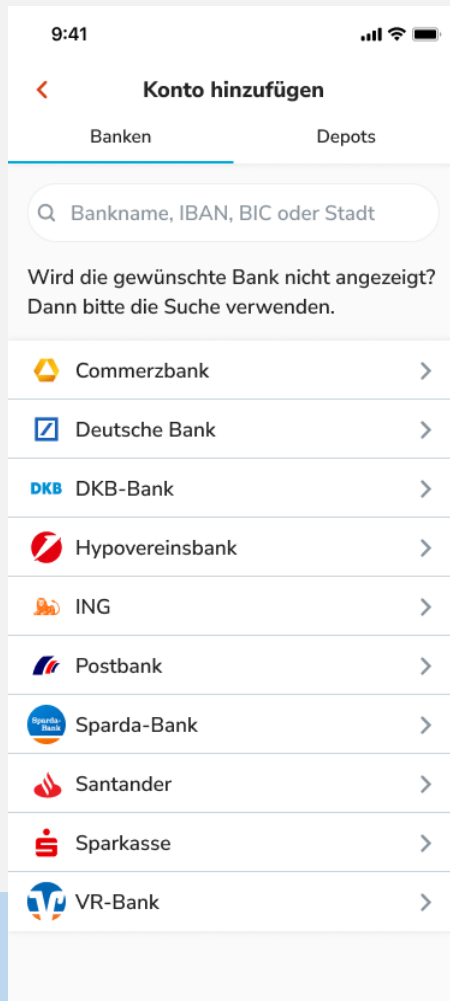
9:41

Konto hinzufügen

Banken

Depots

Bankname, IBAN, BIC oder Stadt

Wird die gewünschte Bank nicht angezeigt? Dann bitte die Suche verwenden.

Commerzbank

Deutsche Bank

DKB DKB-Bank

Hypovereinsbank

ING

Postbank

Sparda-Bank Sparda-Bank

Santander

Sparkasse

VR-Bank